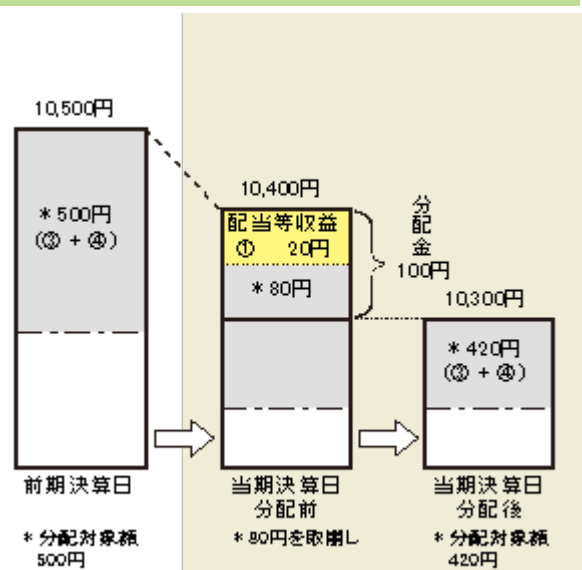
10,500円

＊500円
(③ + ④)

前期決算日

＊分配対象額
500円

10,400円

配当等収益
① 20円

＊80円

分配金
100円

当期決算日
分配前

＊80円を取崩し

10,300円

＊420円
(③ + ④)

当期決算日
分配後

＊分配対象額
420円